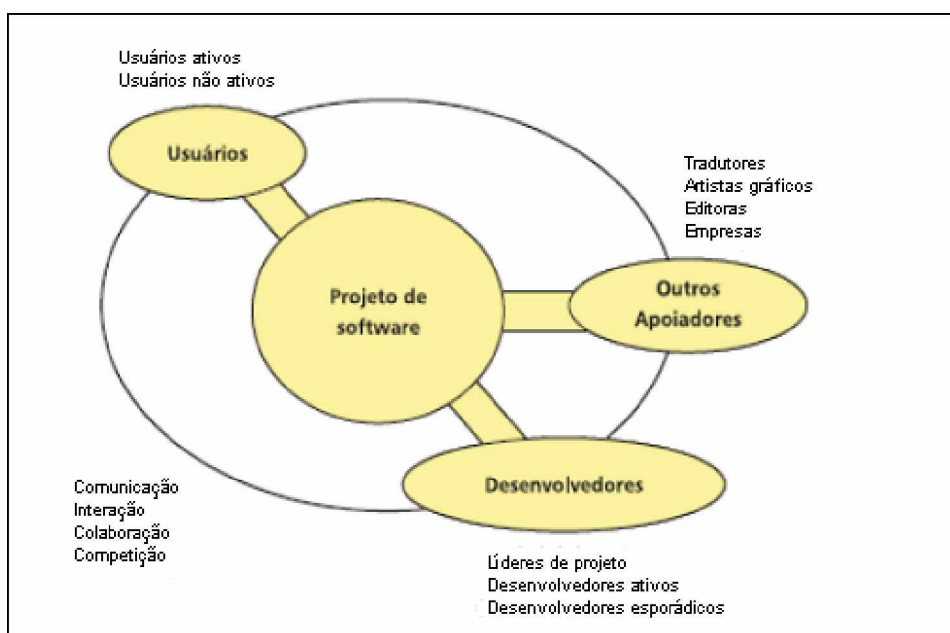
Usuários ativos
Usuários não ativos

Usuários

Tradutores
Artistas gráficos
Editoras
Empresas

Projeto de software

Outros Apoiadores

Desenvolvedores

Comunicação
Interação
Colaboração
Competição

Líderes de projeto
Desenvolvedores ativos
Desenvolvedores esporádicos